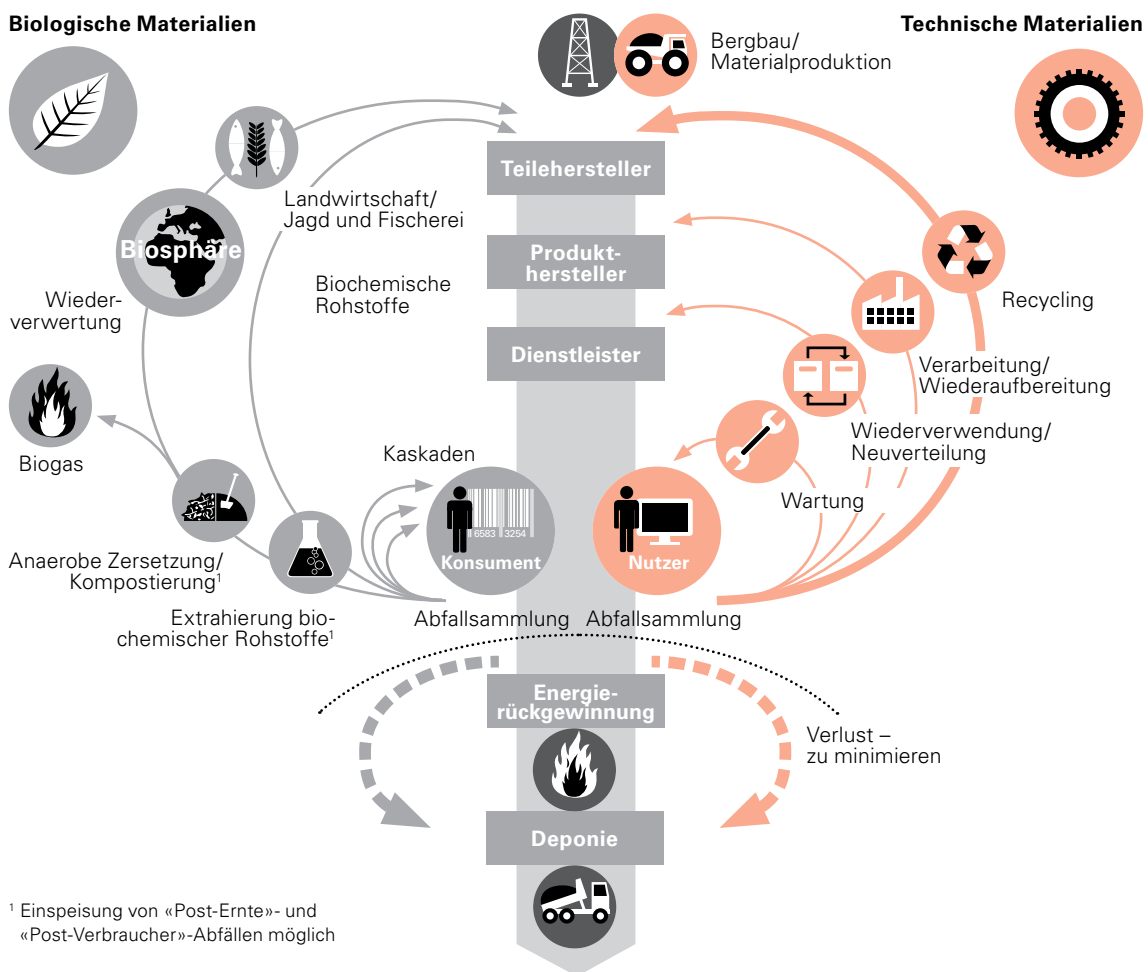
Biologische Materialien

Technische Materialien

Bergbau/
Materialproduktion

Teilehersteller

Produkthersteller

Dienstleister

Landwirtschaft/
Jagd und Fischerei

Biosphäre

Biochemische
Rohstoffe

Wiederverwertung

Biogas

Anaerobe Zersetzung/
Kompostierung$^1$

Extrahierung biochemischer Rohstoffe$^1$

Kaskaden

6583 3254

Konsument

Abfallsammlung

Nutzer

Abfallsammlung

Recycling

Verarbeitung/
Wiederaufbereitung

Wiederverwendung/
Neuverteilung

Wartung

Energierückgewinnung

Verlust –
zu minimieren

Deponie

$^1$ Einspeisung von «Post-Ernte»- und «Post-Verbraucher»-Abfällen möglich